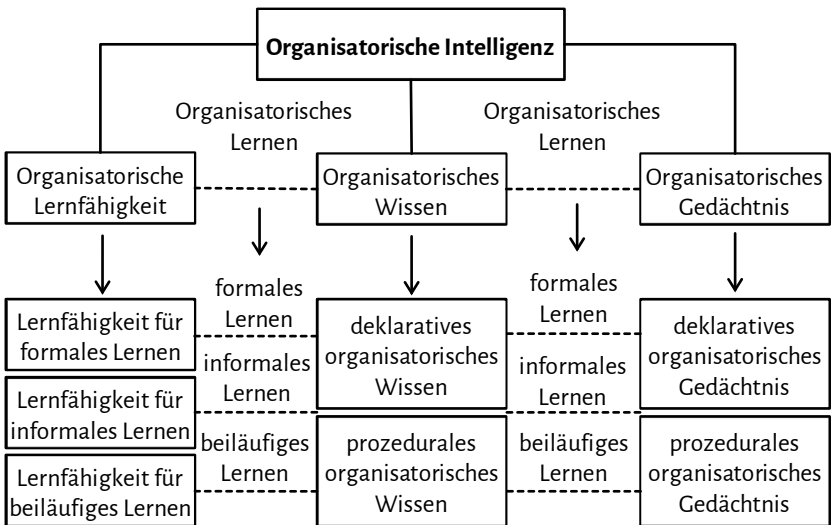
Organisatorische Intelligenz

Organisatorisches Lernen

Organisatorisches Lernen

Organisatorische Lernfähigkeit

Organisatorisches Wissen

Organisatorisches Gedächtnis

Lernfähigkeit für formales Lernen

Lernfähigkeit für informales Lernen

Lernfähigkeit für beiläufiges Lernen

formales Lernen

informales Lernen

beiläufiges Lernen

deklaratives organisatorisches Wissen

prozedurales organisatorisches Wissen

formales Lernen

informales Lernen

beiläufiges Lernen

deklaratives organisatorisches Gedächtnis

prozedurales organisatorisches Gedächtnis